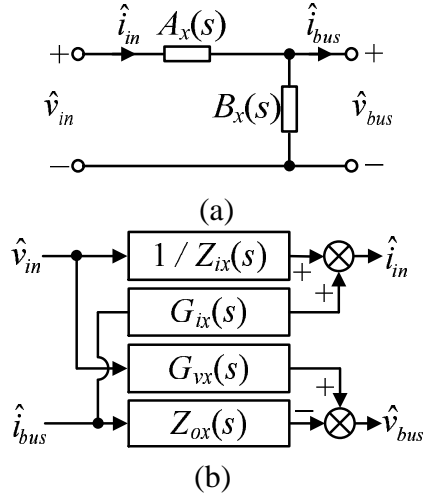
$\hat{i}_{in}$ $A_x(s)$ $\hat{i}_{bus}$
+ +
$\hat{v}_{in}$ $B_x(s)$ $\hat{v}_{bus}$
− −
(a)

$\hat{v}_{in}$ $1/Z_{ix}(s)$ + $\hat{i}_{in}$
+
$G_{ix}(s)$
$G_{vx}(s)$
+
$\hat{i}_{bus}$ $Z_{ox}(s)$ − $\hat{v}_{bus}$
(b)